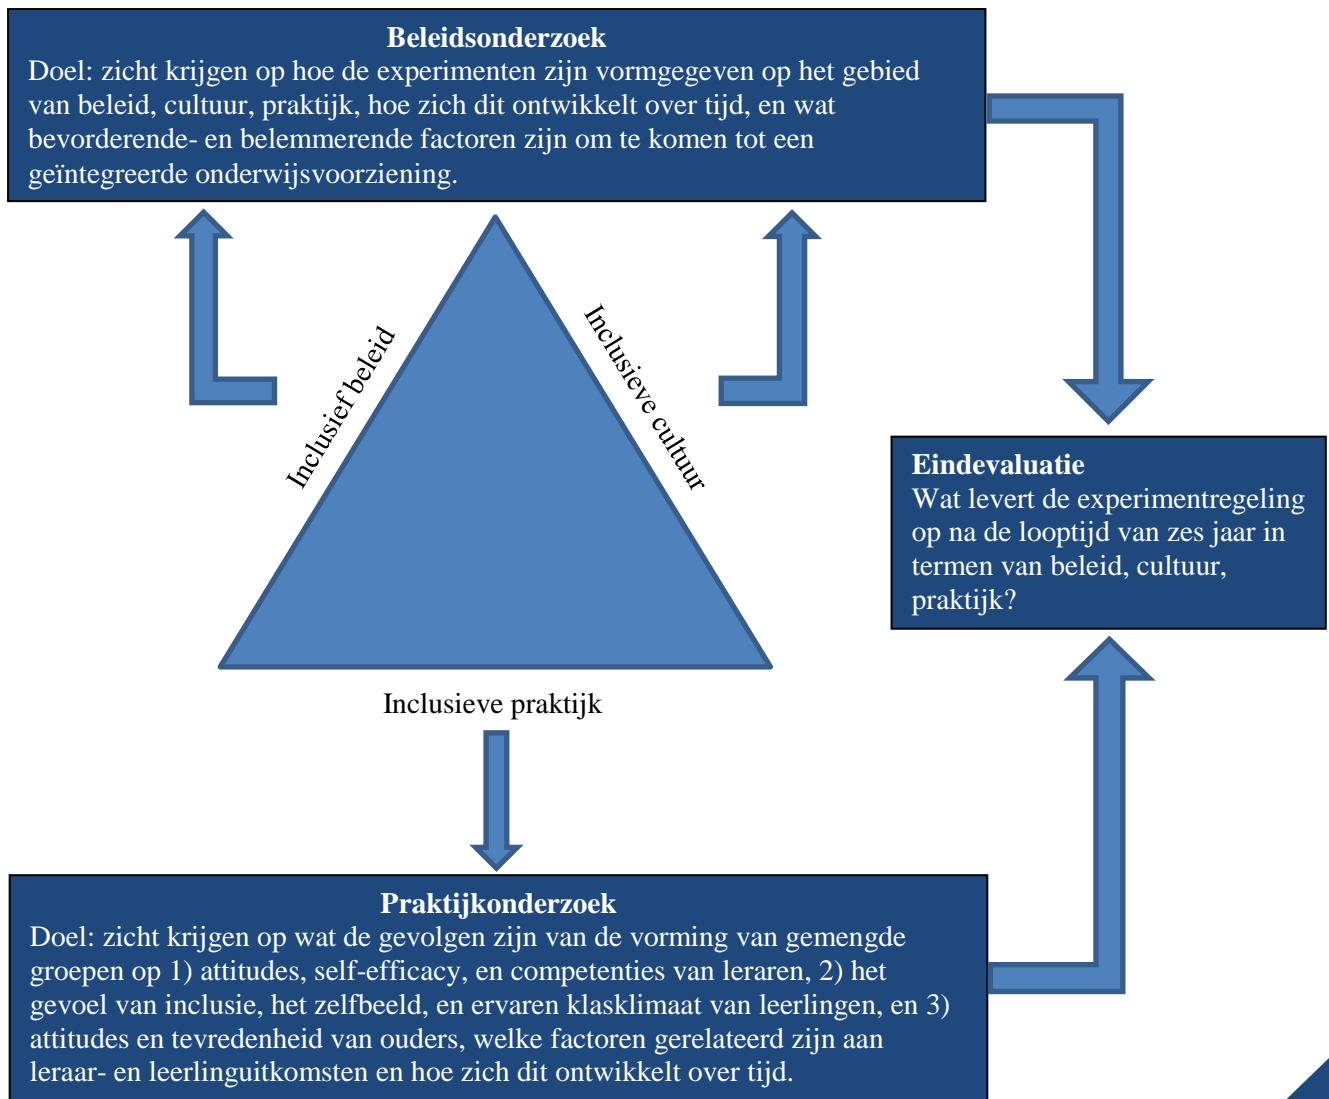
**Beleidsonderzoek**
Doel: zicht krijgen op hoe de experimenten zijn vormgegeven op het gebied van beleid, cultuur, praktijk, hoe zich dit ontwikkelt over tijd, en wat bevorderende- en belemmerende factoren zijn om te komen tot een geïntegreerde onderwijsvoorziening.

Inclusief beleid

Inclusieve cultuur

Inclusieve praktijk

**Eindevaluatie**
Wat levert de experimentregeling op na de looptijd van zes jaar in termen van beleid, cultuur, praktijk?

**Praktijkonderzoek**
Doel: zicht krijgen op wat de gevolgen zijn van de vorming van gemengde groepen op 1) attitudes, self-efficacy, en competenties van leraren, 2) het gevoel van inclusie, het zelfbeeld, en ervaren klasklimaat van leerlingen, en 3) attitudes en tevredenheid van ouders, welke factoren gerelateerd zijn aan leraar- en leerlinguitkomsten en hoe zich dit ontwikkelt over tijd.